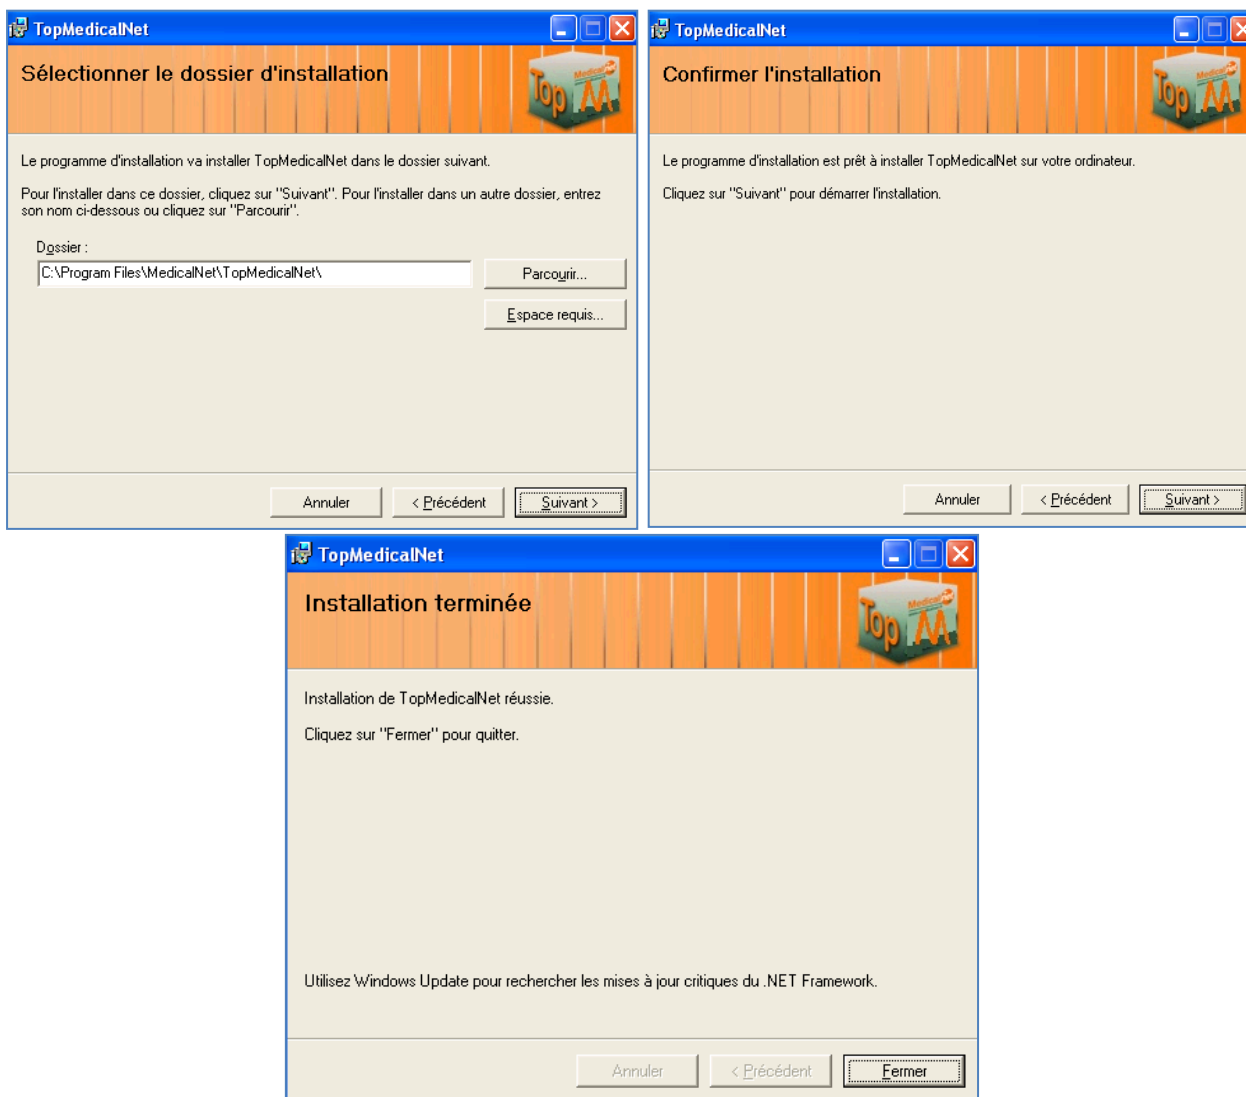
TopMedicalNet

Sélectionner le dossier d'installation

Top Medical M

Le programme d'installation va installer TopMedicalNet dans le dossier suivant.

Pour l'installer dans ce dossier, cliquez sur "Suivant". Pour l'installer dans un autre dossier, entrez son nom ci-dessous ou cliquez sur "Parcourir".

Dossier :

C:\Program Files\MedicalNet\TopMedicalNet\

Parcourir...

Espace requis...

Annuler

< Précédent

Suivant >

TopMedicalNet

Confirmer l'installation

Top Medical M

Le programme d'installation est prêt à installer TopMedicalNet sur votre ordinateur.

Cliquez sur "Suivant" pour démarrer l'installation.

Annuler

< Précédent

Suivant >

TopMedicalNet

Installation terminée

Top Medical M

Installation de TopMedicalNet réussie.

Cliquez sur "Fermer" pour quitter.

Utilisez Windows Update pour rechercher les mises à jour critiques du .NET Framework.

Annuler

< Précédent

Fermer